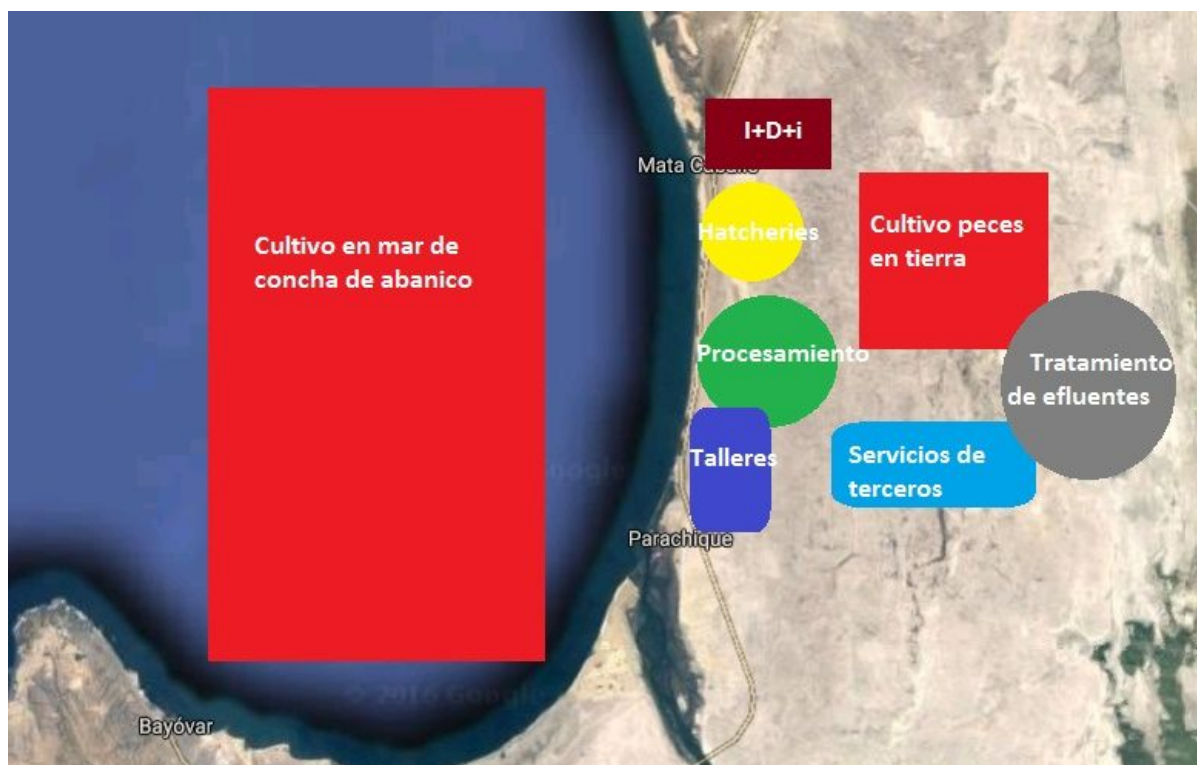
I+D+i

Mata Caballo

Cultivo en mar de concha de abanico

Hatcheries

Cultivo peces en tierra

Procesamiento

Tratamiento de efluentes

Talleres

Servicios de terceros

Parachique

© 2016 Google

Bayóvar